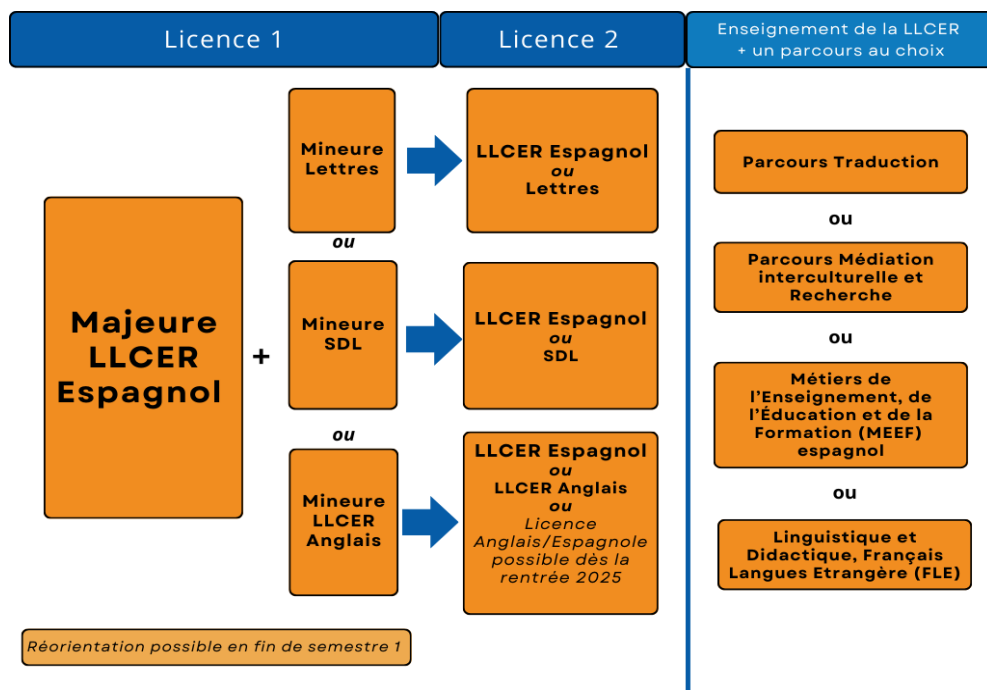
Licence 1

Licence 2

Enseignement de la LLCER + un parcours au choix

Majeure LLCER Espagnol

+

Mineure Lettres

ou

Mineure SDL

ou

Mineure LLCER Anglais

LLCER Espagnol
ou
Lettres

LLCER Espagnol
ou
SDL

LLCER Espagnol
ou
LLCER Anglais
ou
Licence Anglais/Espagnole possible dès la rentrée 2025

Parcours Traduction

ou

Parcours Médiation interculturelle et Recherche

ou

Métiers de l'Enseignement, de l'Éducation et de la Formation (MEEF) espagnol

ou

Linguistique et Didactique, Français Langues Etrangère (FLE)

Réorientation possible en fin de semestre 1